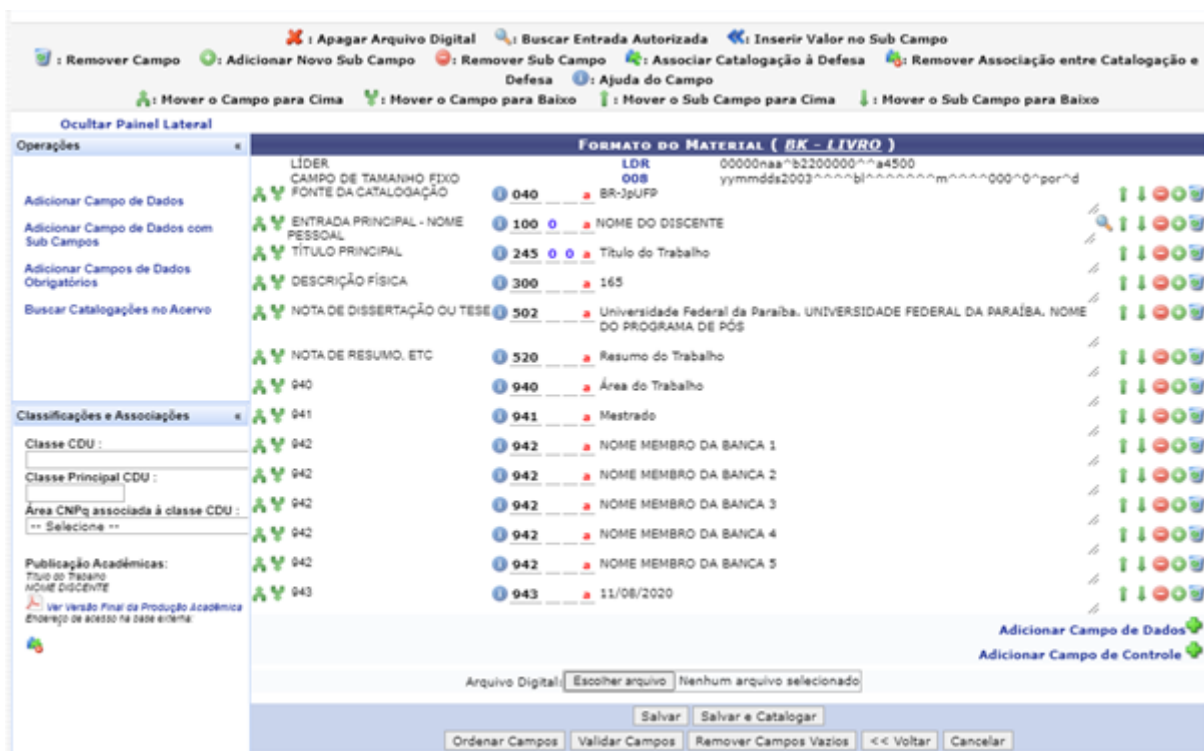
: Apagar Arquivo Digital : Buscar Entrada Autorizada : Inserir Valor no Sub Campo
: Remover Campo : Adicionar Novo Sub Campo : Remover Sub Campo : Associar Catalogação à Defesa : Remover Associação entre Catalogação e Defesa : Ajuda do Campo
: Mover o Campo para Cima : Mover o Campo para Baixo : Mover o Sub Campo para Cima : Mover o Sub Campo para Baixo

Ocultar Painel Lateral

Operações

Adicionar Campo de Dados
Adicionar Campo de Dados com Sub Campos
Adicionar Campos de Dados Obrigatórios
Buscar Catalogações no Acervo

Classificações e Associações

Classe CDU :
Classe Principal CDU :
Área CNPq associada à classe CDU :
-- Selecione --

Publicação Acadêmicas:
Título do Trabalho
NOME DISCENTE
Ver Versão Final da Produção Acadêmica
Endereço de acesso na base externa:

FORMATO DO MATERIAL ( BK - LIVRO )

| | | | |
|---|---|---|---|
| LÍDER | LDR | | 00000naa^b2200000^^a4500 |
| CAMPO DE TAMANHO FIXO | 008 | | yymmdds2003^^^^bl^^^^^^^m^^^^000^0^por^d |
| FONTE DA CATALOGAÇÃO | 040 | a | BR-JpUFP |
| ENTRADA PRINCIPAL - NOME PESSOAL | 100 0 | a | NOME DO DISCENTE |
| TÍTULO PRINCIPAL | 245 0 0 | a | Título do Trabalho |
| DESCRIÇÃO FÍSICA | 300 | a | 165 |
| NOTA DE DISSERTAÇÃO OU TESE | 502 | a | Universidade Federal da Paraíba. UNIVERSIDADE FEDERAL DA PARAÍBA. NOME DO PROGRAMA DE PÓS |
| NOTA DE RESUMO, ETC | 520 | a | Resumo do Trabalho |
| 940 | 940 | a | Área do Trabalho |
| 941 | 941 | a | Mestrado |
| 942 | 942 | a | NOME MEMBRO DA BANCA 1 |
| 942 | 942 | a | NOME MEMBRO DA BANCA 2 |
| 942 | 942 | a | NOME MEMBRO DA BANCA 3 |
| 942 | 942 | a | NOME MEMBRO DA BANCA 4 |
| 942 | 942 | a | NOME MEMBRO DA BANCA 5 |
| 943 | 943 | a | 11/08/2020 |

Adicionar Campo de Dados
Adicionar Campo de Controle

Arquivo Digital: Escolher arquivo Nenhum arquivo selecionado

Salvar Salvar e Catalogar
Ordenar Campos Validar Campos Remover Campos Vazios << Voltar Cancelar